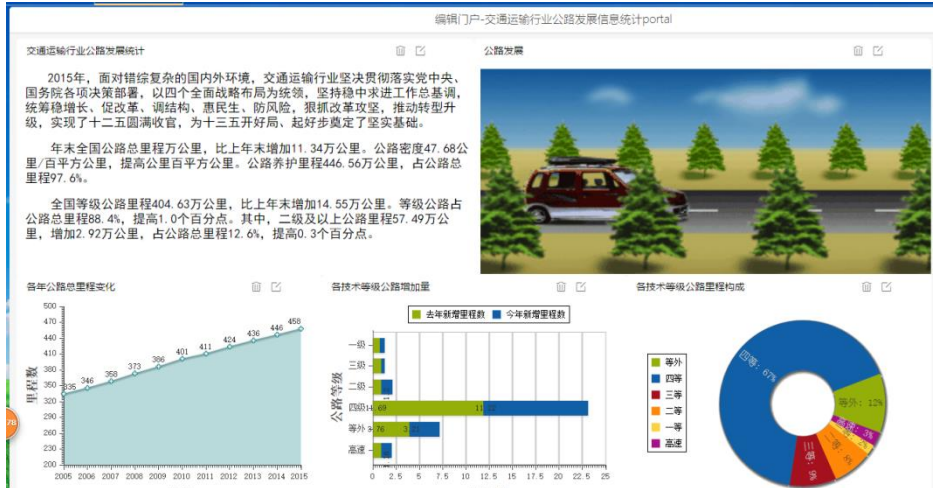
编辑门户-交通运输行业公路发展信息统计portal

交通运输行业公路发展统计

2015年，面对错综复杂的国内外环境，交通运输行业坚决贯彻落实党中央、国务院各项决策部署，以四个全面战略布局为统领，坚持稳中求进工作总基调，统筹稳增长、促改革、调结构、惠民生、防风险，狠抓改革攻坚，推动转型升级，实现了十二五圆满收官，为十三五开好局、起好步奠定了坚实基础。

年末全国公路总里程万公里，比上年末增加11.34万公里。公路密度47.68公里/百平方公里，提高公里百平方公里。公路养护里程446.56万公里，占公路总里程97.6%。

全国等级公路里程404.63万公里，比上年末增加14.55万公里。等级公路占公路总里程88.4%，提高1.0个百分点。其中，二级及以上公路里程57.49万公里，增加2.92万公里，占公路总里程12.6%，提高0.3个百分点。

公路发展

各年公路总里程变化

里程数

| 2005 | 2006 | 2007 | 2008 | 2009 | 2010 | 2011 | 2012 | 2013 | 2014 | 2015 |
|---|---|---|---|---|---|---|---|---|---|---|
| 335 | 346 | 358 | 373 | 386 | 401 | 411 | 424 | 436 | 446 | 458 |

500 490 480 470 460 450 440 430 420 410 400 390 380 370 360 350 340 330 320 310 300 290 280 270 260 250 240 230 220 210 200

各技术等级公路增加量

去年新增里程数 今年新增里程数

公路等级

一级 二级 三级 四级 等外 高速

14.69 11.84 3.76 3.

0 2.5 5 7.5 10 12.5 15 17.5 20 22.5 25

各技术等级公路里程构成

等外 四等 三等 二等 一等 高速

四等: 67%
等外: 12%
三等: 9%
二等: 8%
一等: 3%
高速: 3%